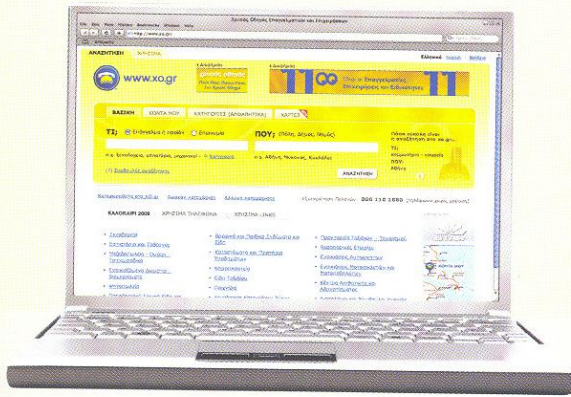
ΑΝΑΖΗΤΗΣΗ ΧΡΥΣΟΣ

www.xo.gr

ΒΑΣΙΚΗ ΚΟΝΤΑ ΜΟΥ ΚΑΤΗΓΟΡΙΕΣ (ΑΛΦΑΒΗΤΙΚΑ) ΧΑΡΤΕΣ

ΤΙ; Επιχείρηση ή προϊόν Επώνυμο

ΠΟΥ; (Πόλη, Δήμος, Νομός)

π.χ. Αθήνα, Μύκονος, Κυκλάδες

ΑΝΑΖΗΤΗΣΗ

ΚΑΛΟΚΑΙΡΙ 2009 ΧΡΥΣΟΣ ΤΗΛΕΦΩΝΑ ΧΡΥΣΟΣ LINKS

800 110 1680